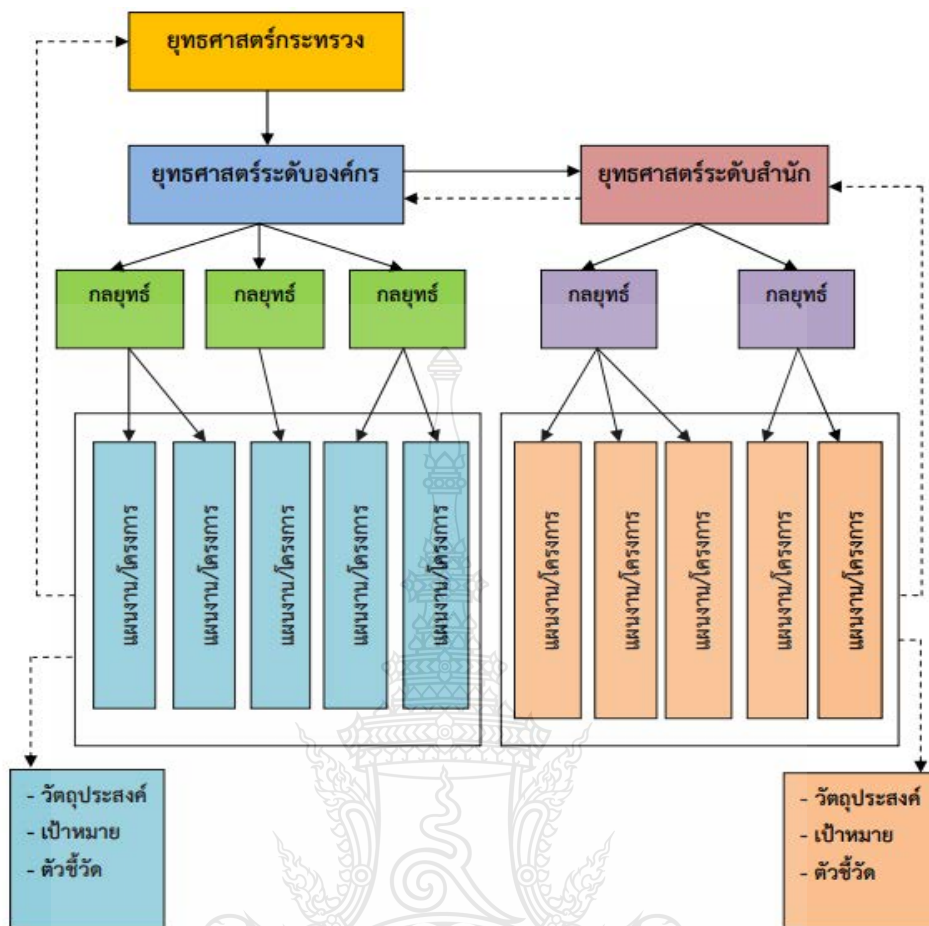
ยุทธศาสตร์กระทรวง

ยุทธศาสตร์ระดับองค์กร

ยุทธศาสตร์ระดับสำนัก

กลยุทธ์

กลยุทธ์

กลยุทธ์

กลยุทธ์

กลยุทธ์

แผนงาน/โครงการ

แผนงาน/โครงการ

แผนงาน/โครงการ

แผนงาน/โครงการ

แผนงาน/โครงการ

แผนงาน/โครงการ

แผนงาน/โครงการ

แผนงาน/โครงการ

แผนงาน/โครงการ

แผนงาน/โครงการ

- วัตถุประสงค์
- เป้าหมาย
- ตัวชี้วัด

- วัตถุประสงค์
- เป้าหมาย
- ตัวชี้วัด